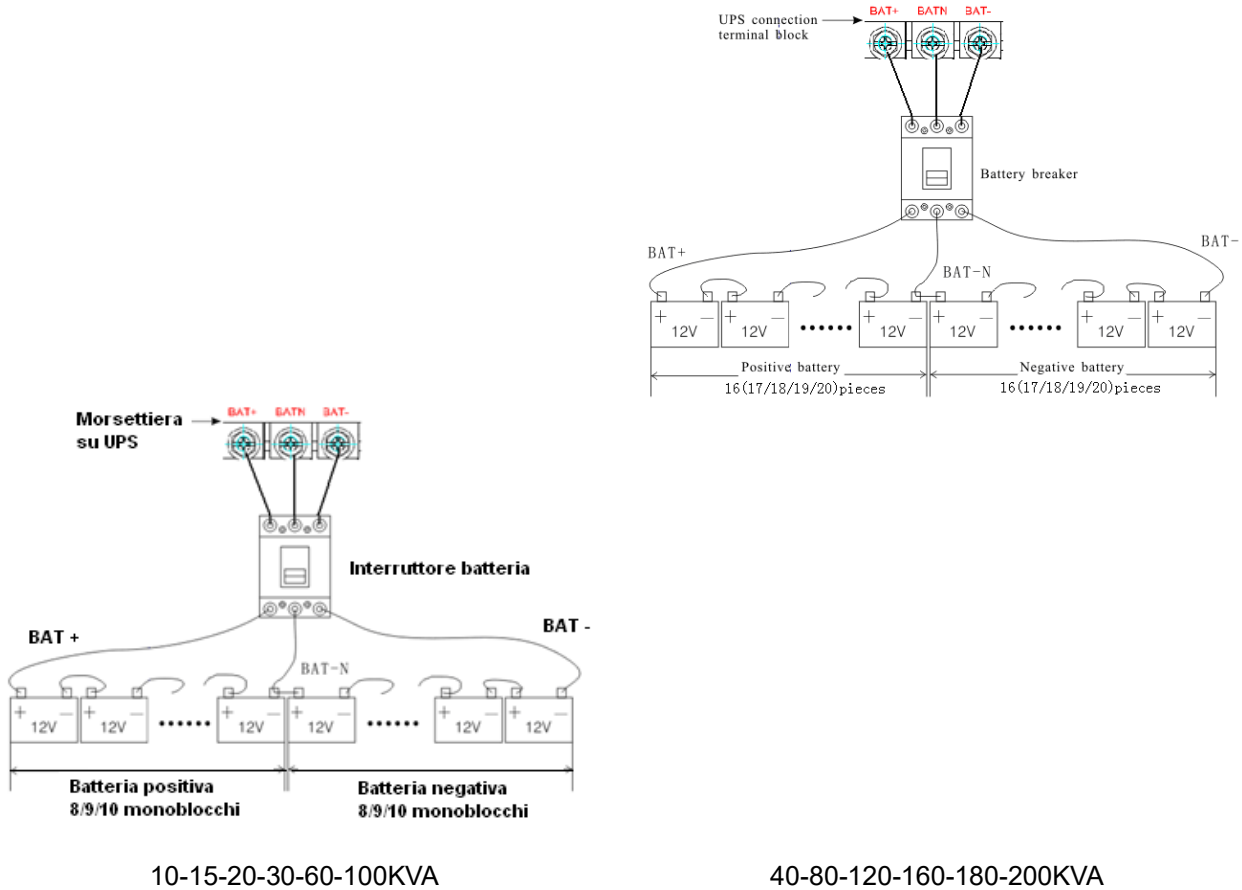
UPS connection terminal block
BAT+ BATN BAT-
Battery breaker
BAT+
BAT-
BAT-N
+ — 12V
+ — 12V
••••••
+ — 12V
+ — 12V
••••••
+ — 12V
+ — 12V
Positive battery
16(17/18/19/20)pieces
Negative battery
16(17/18/19/20)pieces

Morsettiera su UPS
BAT+ BATN BAT-
Interruttore batteria
BAT +
BAT -
BAT-N
+ — 12V
+ — 12V
••••••
+ — 12V
+ — 12V
••••••
+ — 12V
+ — 12V
Batteria positiva
8/9/10 monoblocchi
Batteria negativa
8/9/10 monoblocchi

10-15-20-30-60-100KVA

40-80-120-160-180-200KVA